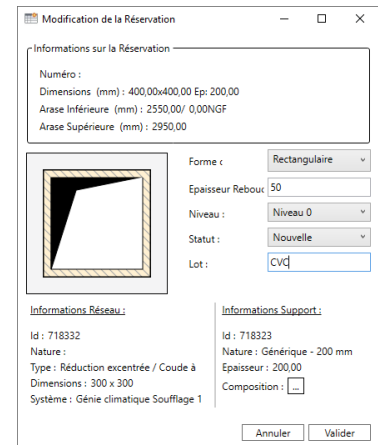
Modification de la Réservation

Informations sur la Réservation

Numéro :

Dimensions (mm) : 400,00x400,00 Ep: 200,00

Arase Inférieure (mm) : 2550,00/ 0,00NGF

Arase Supérieure (mm) : 2950,00

Forme c
Rectangulaire

Epaisseur Rebouc
50

Niveau :
Niveau 0

Statut :
Nouvelle

Lot :
CVC

Informations Réseau :

Id : 718332

Nature :

Type : Réduction excentrée / Coude à

Dimensions : 300 x 300

Système : Génie climatique Soufflage 1

Informations Support :

Id : 718323

Nature : Générique - 200 mm

Epaisseur : 200,00

Composition : ...

Annuler
Valider